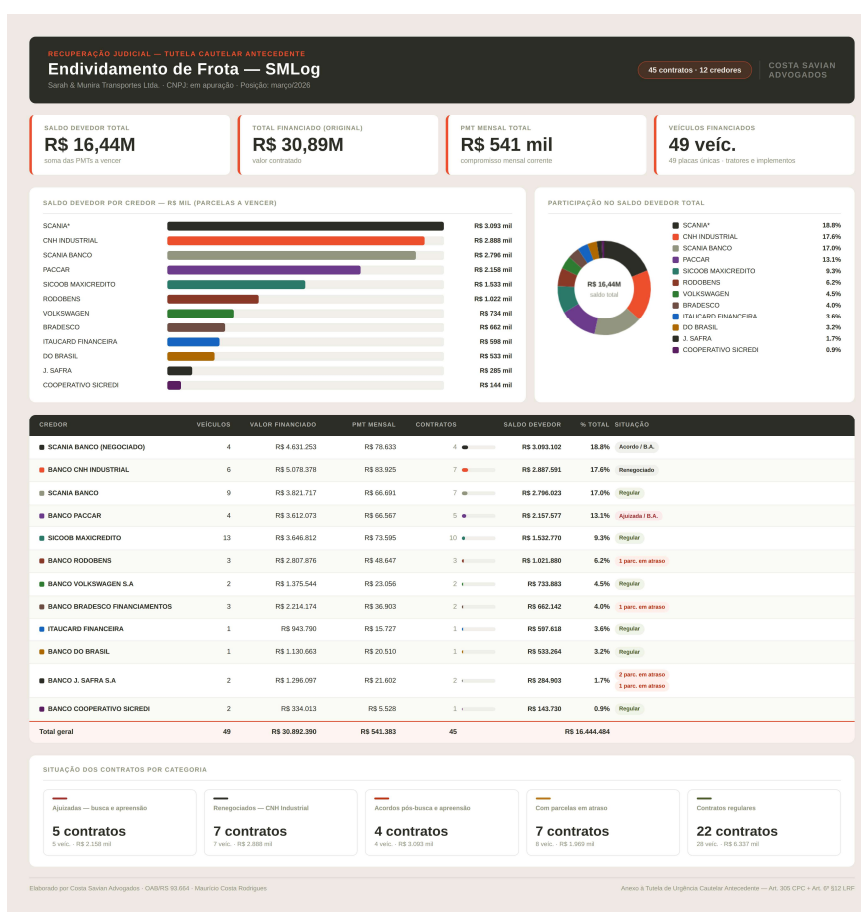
RECUPERAÇÃO JUDICIAL — TUTELA CAUTELAR ANTECEDENTE

Endividamento de Frota — SMLog

Sarah & Munira Transportes Ltda. · CNPJ: em apuração · Posição: março/2026

45 contratos · 12 credores

COSTA SAVIAN ADVOGADOS

SALDO DEVEDOR TOTAL
R$ 16,44M
soma das PMTs a vencer

TOTAL FINANCIADO (ORIGINAL)
R$ 30,89M
valor contratado

PMT MENSAL TOTAL
R$ 541 mil
compromisso mensal corrente

VEÍCULOS FINANCIADOS
49 veíc.
49 placas únicas · tratores e implementos

SALDO DEVEDOR POR CREDOR — R$ MIL (PARCELAS A VENCER)

SCANIA* R$ 3.093 mil
CNH INDUSTRIAL R$ 2.888 mil
SCANIA BANCO R$ 2.796 mil
PACCAR R$ 2.158 mil
SICOOB MAXICREDITO R$ 1.533 mil
RODOBENS R$ 1.022 mil
VOLKSWAGEN R$ 734 mil
BRADESCO R$ 662 mil
ITAUCARD FINANCEIRA R$ 598 mil
DO BRASIL R$ 533 mil
J. SAFRA R$ 285 mil
COOPERATIVO SICREDI R$ 144 mil

PARTICIPAÇÃO NO SALDO DEVEDOR TOTAL

R$ 16,44M
saldo total

SCANIA* 18.8%
CNH INDUSTRIAL 17.6%
SCANIA BANCO 17.0%
PACCAR 13.1%
SICOOB MAXICREDITO 9.3%
RODOBENS 6.2%
VOLKSWAGEN 4.5%
BRADESCO 4.0%
ITAUCARD FINANCEIRA 3.6%
DO BRASIL 3.2%
J. SAFRA 1.7%
COOPERATIVO SICREDI 0.9%

| CREDOR | VEÍCULOS | VALOR FINANCIADO | PMT MENSAL | CONTRATOS | SALDO DEVEDOR | % TOTAL | SITUAÇÃO |
|---|---|---|---|---|---|---|---|
| SCANIA BANCO (NEGOCIADO) | 4 | R$ 4.631.253 | R$ 78.633 | 4 | R$ 3.093.102 | 18.8% | Acordo / B.A. |
| BANCO CNH INDUSTRIAL | 6 | R$ 5.078.378 | R$ 83.925 | 7 | R$ 2.887.591 | 17.6% | Renegociado |
| SCANIA BANCO | 9 | R$ 3.821.717 | R$ 66.691 | 7 | R$ 2.796.023 | 17.0% | Regular |
| BANCO PACCAR | 4 | R$ 3.612.073 | R$ 66.567 | 5 | R$ 2.157.577 | 13.1% | Ajuizado / B.A. |
| SICOOB MAXICREDITO | 13 | R$ 3.646.812 | R$ 73.595 | 10 | R$ 1.532.770 | 9.3% | Regular |
| BANCO RODOBENS | 3 | R$ 2.807.876 | R$ 48.647 | 3 | R$ 1.021.880 | 6.2% | 1 parc. em atraso |
| BANCO VOLKSWAGEN S.A | 2 | R$ 1.375.544 | R$ 23.056 | 2 | R$ 733.883 | 4.5% | Regular |
| BANCO BRADESCO FINANCIAMENTOS | 3 | R$ 2.214.174 | R$ 36.903 | 2 | R$ 662.142 | 4.0% | 1 parc. em atraso |
| ITAUCARD FINANCEIRA | 1 | R$ 943.790 | R$ 15.727 | 1 | R$ 597.618 | 3.6% | Regular |
| BANCO DO BRASIL | 1 | R$ 1.130.663 | R$ 20.510 | 1 | R$ 533.264 | 3.2% | Regular |
| BANCO J. SAFRA S.A | 2 | R$ 1.296.097 | R$ 21.602 | 2 | R$ 284.903 | 1.7% | 2 parc. em atraso 1 parc. em atraso |
| BANCO COOPERATIVO SICREDI | 2 | R$ 334.013 | R$ 5.528 | 1 | R$ 143.730 | 0.9% | Regular |
| Total geral | 49 | R$ 30.892.390 | R$ 541.383 | 45 | R$ 16.444.484 | | |

SITUAÇÃO DOS CONTRATOS POR CATEGORIA

Ajuizadas — busca e apreensão
5 contratos
5 veíc. · R$ 2.158 mil

Renegociados — CNH Industrial
7 contratos
7 veíc. · R$ 2.888 mil

Acordos pós-busca e apreensão
4 contratos
4 veíc. · R$ 3.093 mil

Com parcelas em atraso
7 contratos
6 veíc. · R$ 1.969 mil

Contratos regulares
22 contratos
28 veíc. · R$ 6.337 mil

Elaborado por Costa Savian Advogados · OAB/RS 93.664 · Maurício Costa Rodrigues

Anexo à Tutela de Urgência Cautelar Antecedente — Art. 305 CPC + Art. 6º §12 LRF